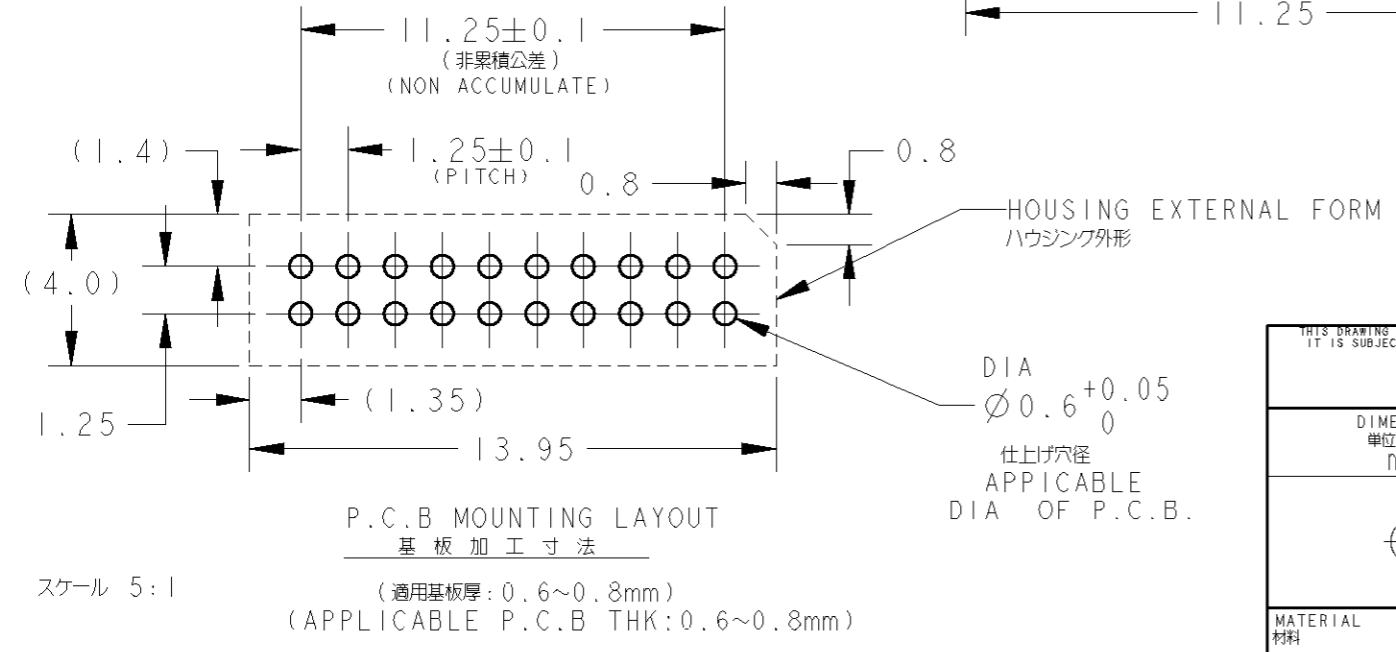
11.25±0.1
(非累積公差)
(NON ACCUMULATE)

11.25

(1.4)

1.25±0.1
(PITCH)

0.8

0.8

HOUSING EXTERNAL FORM
ハウジング外形

(4.0)

1.25

(1.35)

13.95

DIA
$\varnothing 0.6^{+0.05}_{0}$
仕上げ穴径
APPICABLE
DIA OF P.C.B.

P.C.B MOUNTING LAYOUT
基板加工寸法

スケール 5:1

(適用基板厚:0.6~0.8mm)
(APPLICABLE P.C.B THK:0.6~0.8mm)

THIS DRAWING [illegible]
IT IS SUBJEC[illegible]

DIME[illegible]
単位
m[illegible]

MATERIAL
材料